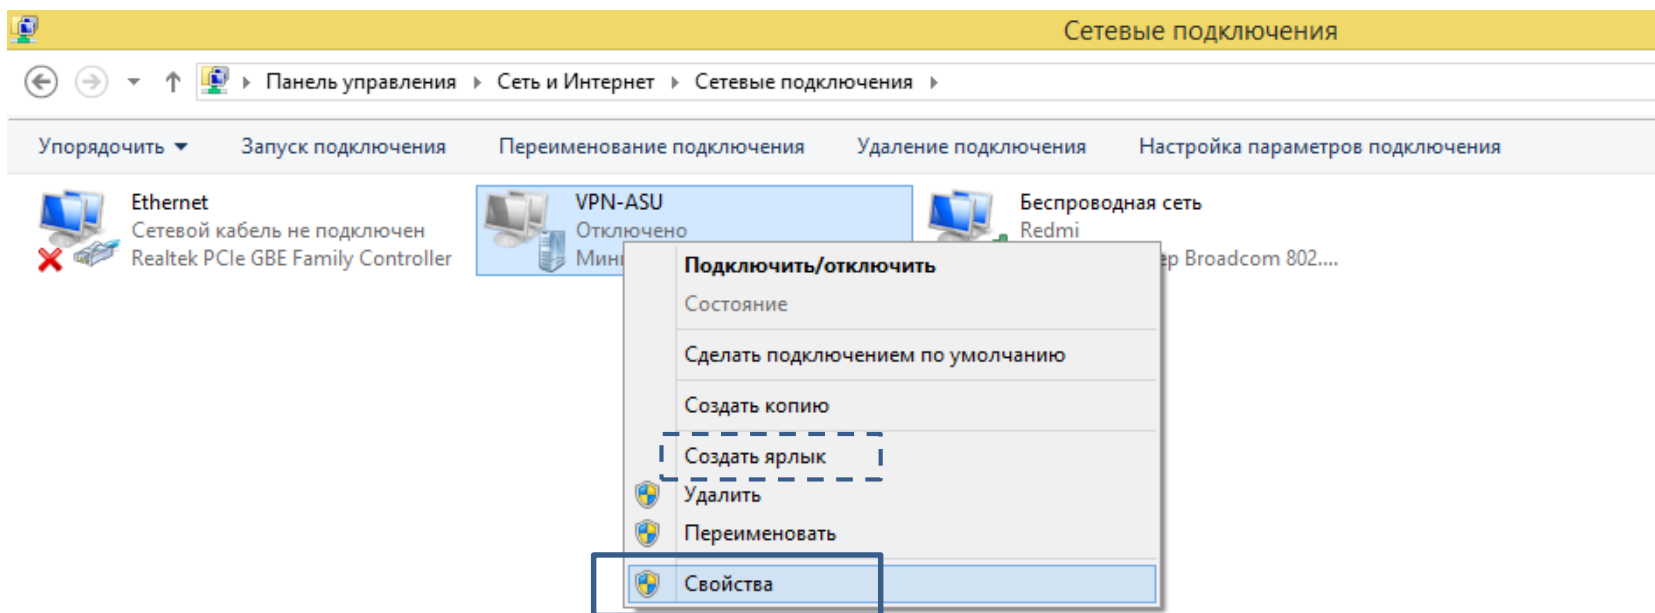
Сетевые подключения

Панель управления ▸ Сеть и Интернет ▸ Сетевые подключения ▸

Упорядочить ▾   Запуск подключения   Переименование подключения   Удаление подключения   Настройка параметров подключения

Ethernet
Сетевой кабель не подключен
Realtek PCIe GBE Family Controller

VPN-ASU
Отключено
Мин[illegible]

Беспроводная сеть
Redmi
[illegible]ер Broadcom 802....

Подключить/отключить
Состояние
Сделать подключением по умолчанию
Создать копию
Создать ярлык
Удалить
Переименовать
Свойства